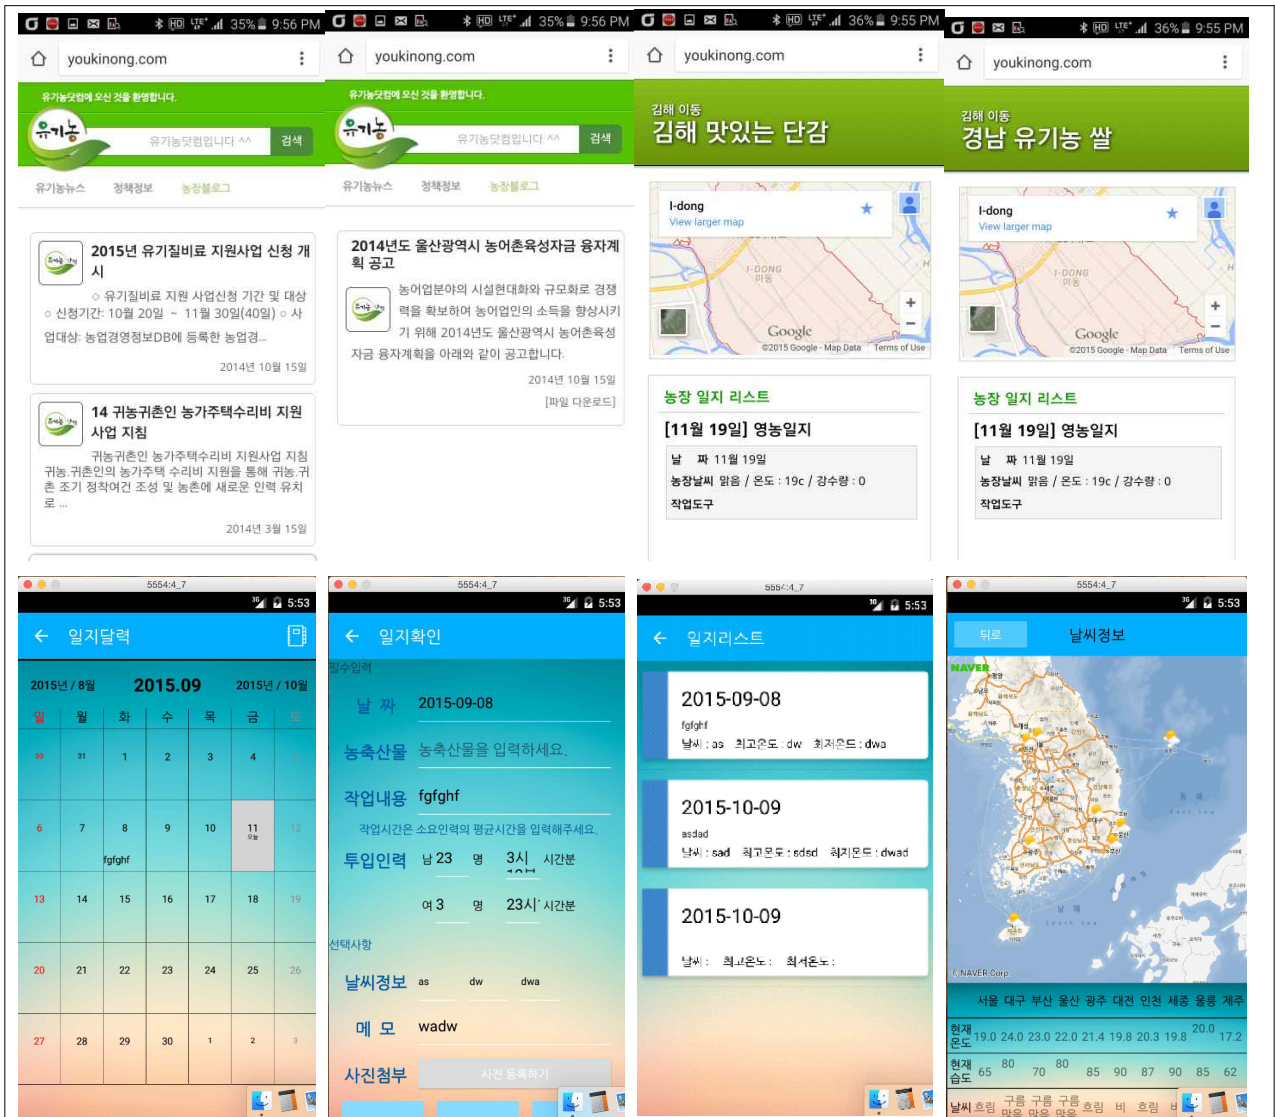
35% 9:56 PM
youkinong.com
유기농닷컴에 오신 것을 환영합니다.
유기농
유기농닷컴입니다 ^^ 검색
유기농뉴스 정책정보 농장블로그

2015년 유기질비료 지원사업 신청 개시
◇ 유기질비료 지원 사업신청 기간 및 대상 ○ 신청기간: 10월 20일 ~ 11월 30일(40일) ○ 사업대상: 농업경영정보DB에 등록한 농업경...
2014년 10월 15일

14 귀농귀촌인 농가주택수리비 지원 사업 지침
귀농귀촌인 농가주택수리비 지원사업 지침 귀농.귀촌인의 농가주택 수리비 지원을 통해 귀농.귀촌 조기 정착여건 조성 및 농촌에 새로운 인력 유치로 ...
2014년 3월 15일

35% 9:56 PM
youkinong.com
유기농닷컴에 오신 것을 환영합니다.
유기농
유기농닷컴입니다 ^^ 검색
유기농뉴스 정책정보 농장블로그

2014년도 울산광역시 농어촌육성자금 융자계획 공고
농어업분야의 시설현대화와 규모화로 경쟁력을 확보하여 농어업인의 소득을 향상시키기 위해 2014년도 울산광역시 농어촌육성자금 융자계획을 아래와 같이 공고합니다.
2014년 10월 15일
[파일 다운로드]

36% 9:55 PM
youkinong.com
김해 이동
김해 맛있는 단감
I-dong
View larger map
I-DONG 이동
Google
©2015 Google - Map Data Terms of Use
농장 일지 리스트
[11월 19일] 영농일지
날 짜 11월 19일
농장날씨 맑음 / 온도 : 19c / 강수량 : 0
작업도구

36% 9:55 PM
youkinong.com
김해 이동
경남 유기농 쌀
I-dong
View larger map
I-DONG 이동
Google
©2015 Google - Map Data Terms of Use
농장 일지 리스트
[11월 19일] 영농일지
날 짜 11월 19일
농장날씨 맑음 / 온도 : 19c / 강수량 : 0
작업도구

5554:4_7
5:53
일지달력
2015년 / 8월 2015.09 2015년 / 10월

| 일 | 월 | 화 | 수 | 목 | 금 | 토 |
|---|---|---|---|---|---|---|
| 30 | 31 | 1 | 2 | 3 | 4 | 5 |
| 6 | 7 | 8 fgfghf | 9 | 10 | 11 오늘 | 12 |
| 13 | 14 | 15 | 16 | 17 | 18 | 19 |
| 20 | 21 | 22 | 23 | 24 | 25 | 26 |
| 27 | 28 | 29 | 30 | 1 | 2 | 3 |

5554:4_7
5:53
일지확인
필수입력
날 짜 2015-09-08
농축산물 농축산물을 입력하세요.
작업내용 fgfghf
작업시간은 소요인력의 평균시간을 입력해주세요.
투입인력 남 23 명 3시 시간분
여 3 명 23시 시간분
선택사항
날씨정보 as dw dwa
메 모 wadw
사진첨부 사진 등록하기

5554:4_7
5:53
일지리스트
2015-09-08
fgfghf
날씨 : as 최고온도 : dw 최저온도 : dwa
2015-10-09
asdad
날씨 : sad 최고온도 : sdsd 최저온도 : dwad
2015-10-09
날씨 : 최고온도 : 최저온도 :

5554:4_7
5:53
뒤로 날씨정보
NAVER
© NAVER Corp
서울 대구 부산 울산 광주 대전 인천 세종 울릉 제주
현재온도 19.0 24.0 23.0 22.0 21.4 19.8 20.3 19.8 20.0 17.2
현재습도 65 80 70 80 85 90 87 90 85 62
날씨 흐림 구름많음 구름많음 구름많음 흐림 비 흐림 비